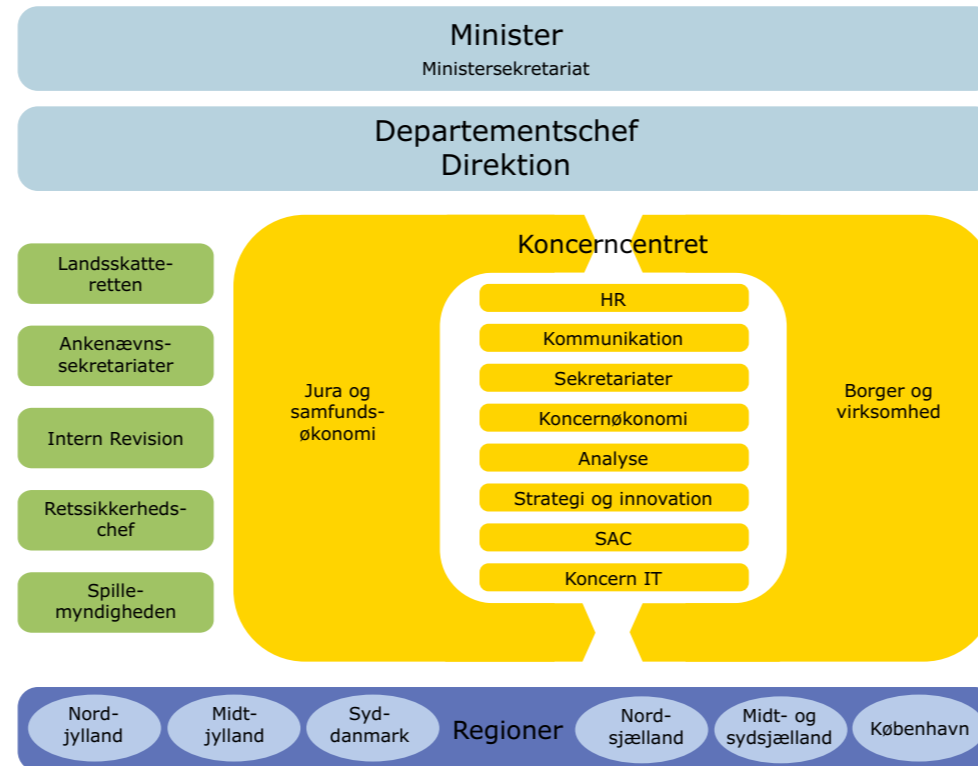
Minister
Ministersekretariat

Departementschef
Direktion

Landsskatteretten

Ankenævnssekretariater

Intern Revision

Retssikkerhedschef

Spillemyndigheden

Koncerncentret

Jura og samfundsøkonomi

HR
Kommunikation
Sekretariater
Koncernøkonomi
Analyse
Strategi og innovation
SAC
Koncern IT

Borger og virksomhed

Nordjylland
Midtjylland
Syddanmark
Regioner
Nordsjælland
Midt- og sydsjælland
København